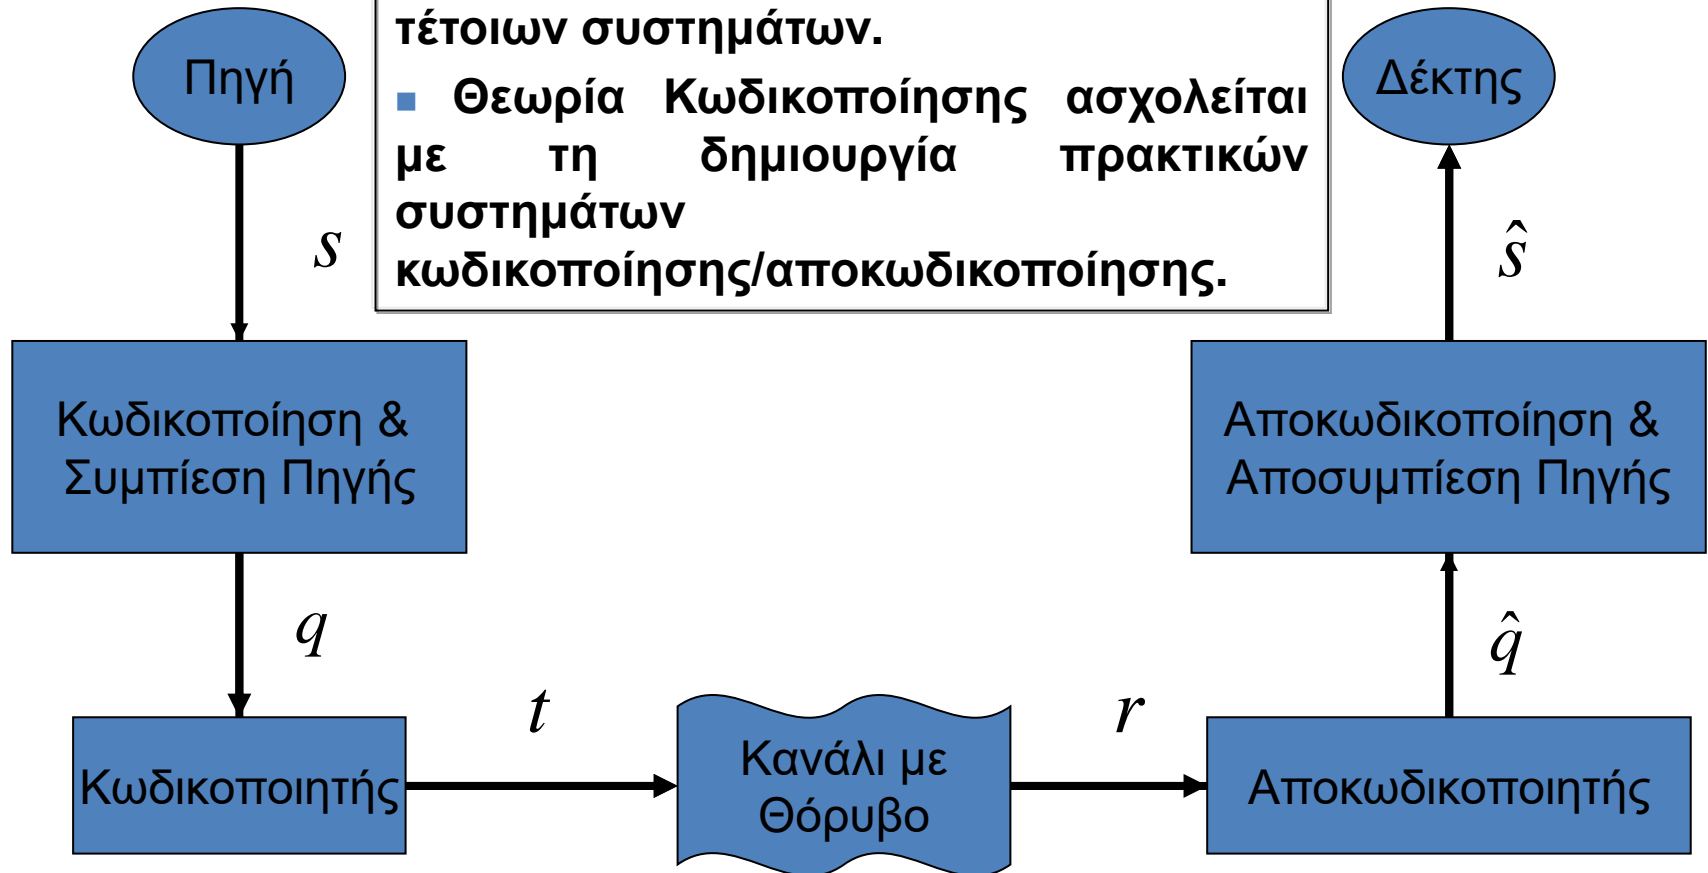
Πηγή

τέτοιων συστημάτων.

Θεωρία Κωδικοποίησης ασχολείται με τη δημιουργία πρακτικών συστημάτων κωδικοποίησης/αποκωδικοποίησης.

Δέκτης

$s$

$\hat{s}$

Κωδικοποίηση & Συμπίεση Πηγής

Αποκωδικοποίηση & Αποσυμπίεση Πηγής

$q$

$\hat{q}$

$t$

$r$

Κωδικοποιητής

Κανάλι με Θόρυβο

Αποκωδικοποιητής